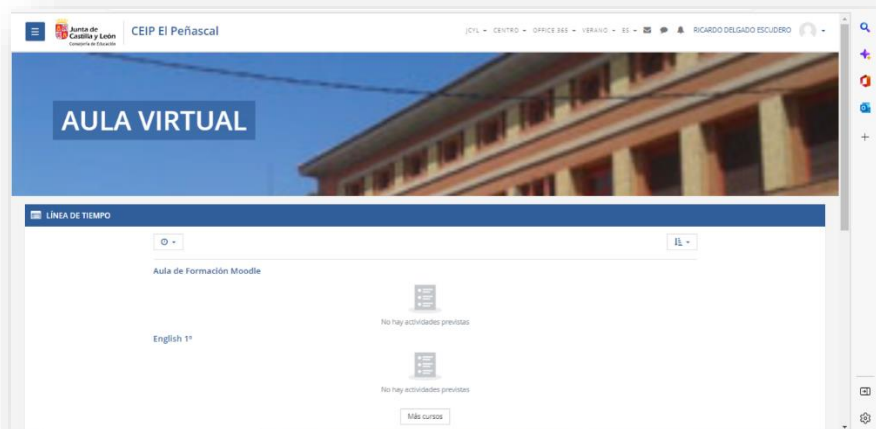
Junta de Castilla y León
Consejería de Educación

CEIP El Peñascal

JCYL ▾ CENTRO ▾ OFFICE 365 ▾ VERANO ▾ ES ▾ RICARDO DELGADO ESCUDERO ▾

AULA VIRTUAL

LÍNEA DE TIEMPO

Aula de Formación Moodle

No hay actividades previstas

English 1º

No hay actividades previstas

Más cursos